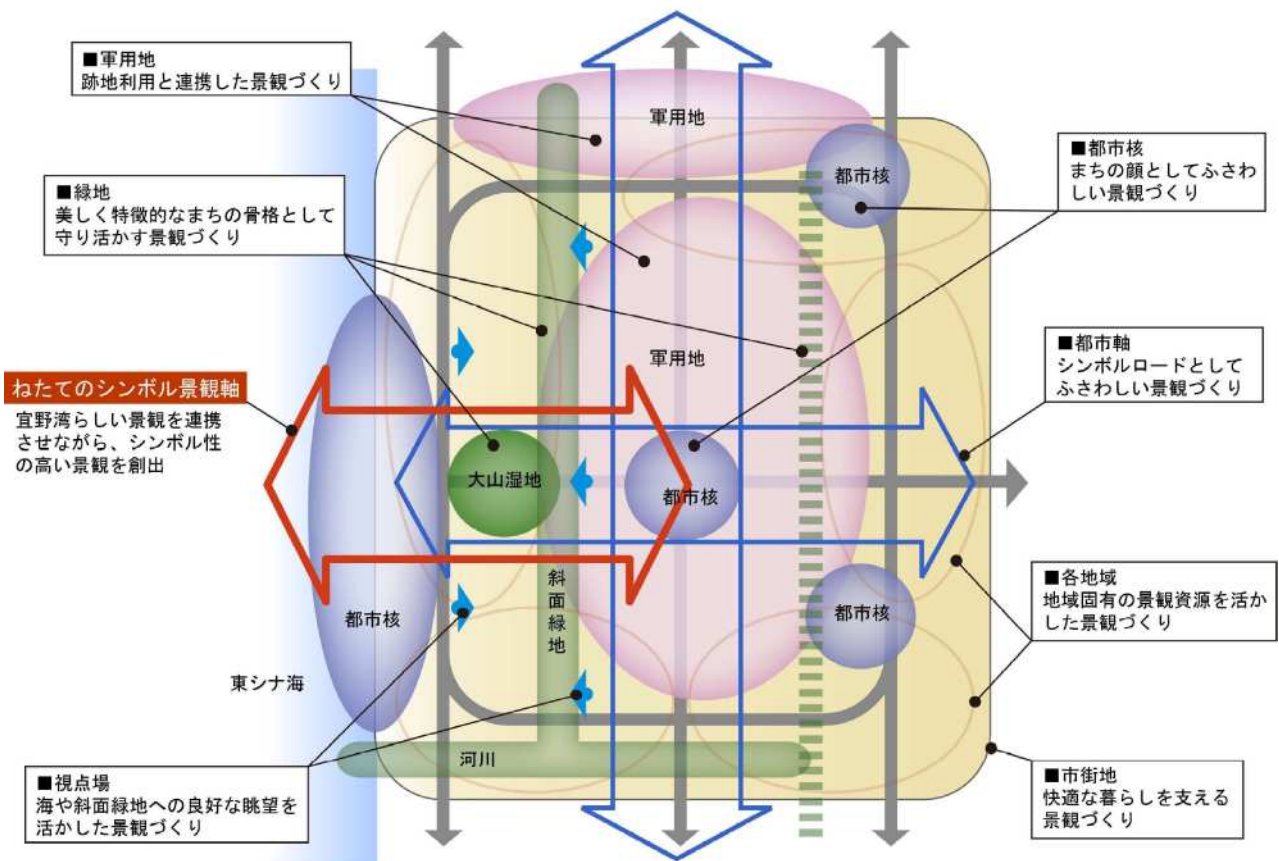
■軍用地
跡地利用と連携した景観づくり

■緑地
美しく特徴的なまちの骨格として守り活かす景観づくり

ねたてのシンボル景観軸
宜野湾らしい景観を連携させながら、シンボル性の高い景観を創出

■視点場
海や斜面緑地への良好な眺望を活かした景観づくり

軍用地

都市核

軍用地

大山湿地

都市核

都市核

都市核

斜面緑地

東シナ海

河川

■都市核
まちの顔としてふさわしい景観づくり

■都市軸
シンボルロードとしてふさわしい景観づくり

■各地域
地域固有の景観資源を活かした景観づくり

■市街地
快適な暮らしを支える景観づくり